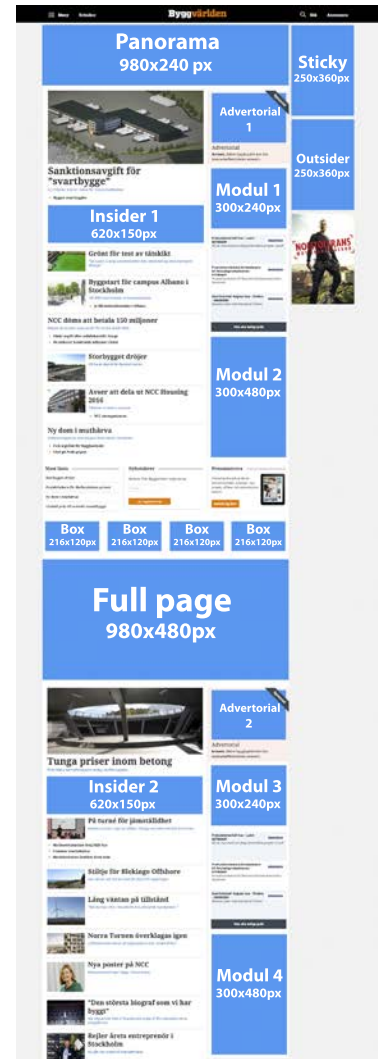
Meny Byggvärlden

Panorama
980x240 px

Sticky
250x360px

Advertorial
1

Outsider
250x360px

Sanktionsavgift för "svartbygge"

Modul 1
300x240px

Insider 1
620x150px

Grönt för test av tätskikt

Byggstart för campus Albano i Stockholm

NCC döms att betala 150 miljoner

Modul 2
300x480px

Storbygget dröjer

Avser att dela ut NCC Housing 2016

Ny dom i muthärva

Box
216x120px

Box
216x120px

Box
216x120px

Box
216x120px

Full page
980x480px

Advertorial
2

Tunga priser inom betong

Insider 2
620x150px

Modul 3
300x240px

På turné för jämställdhet

Stöttje för Blekinge Offshore

Lång väntan på tillstånd

Norra Tornen överklagas igen

Nya poster på NCC

Modul 4
300x480px

"Den största biograf som vi har byggt"

Bejler årets entreprenör i Stockholm